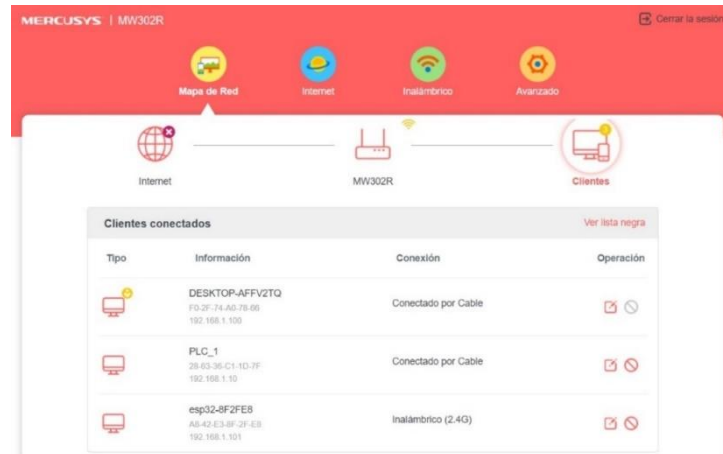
MERCUSYS | MW302R

Cerrar la sesión

Mapa de Red

Internet

Inalámbrico

Avanzado

Internet

MW302R

Clientes

Clientes conectados

Ver lista negra

| Tipo | Información | Conexión | Operación |
|---|---|---|---|
| | DESKTOP-AFFV2TQ F0-2F-74-A0-78-00 192.168.1.100 | Conectado por Cable | |
| | PLC_1 28-63-36-C1-1D-7F 192.168.1.10 | Conectado por Cable | |
| | esp32-8F2FE8 A8-42-E3-8F-2F-E8 192.168.1.101 | Inalámbrico (2.4G) | |